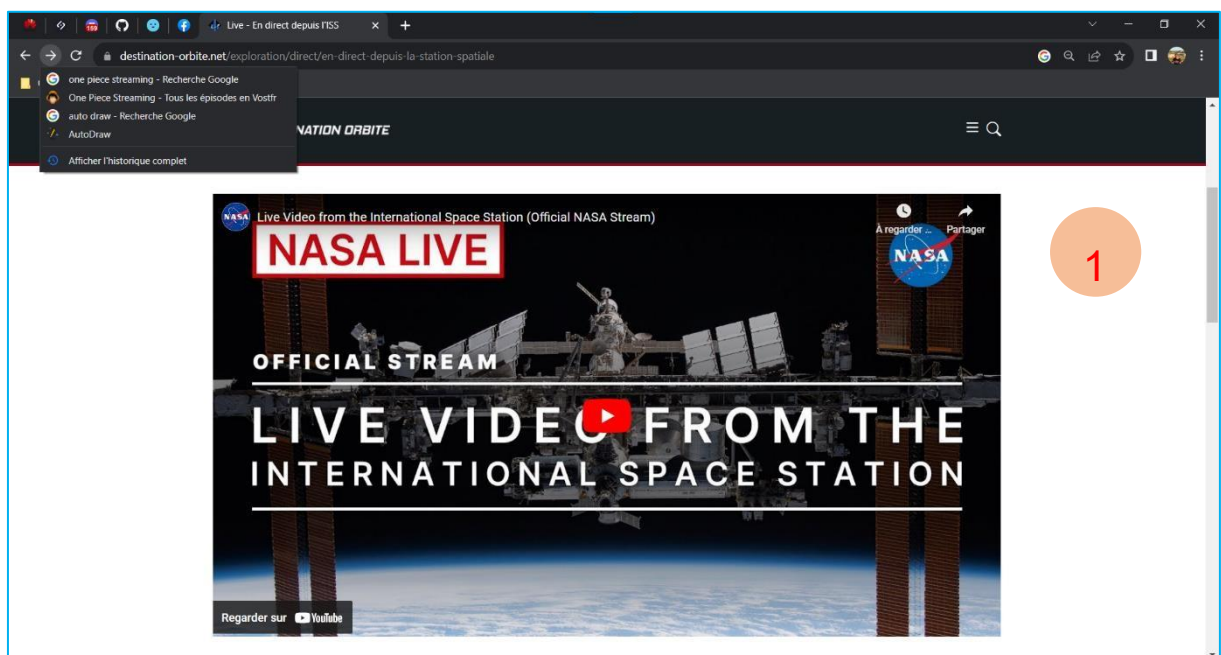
Live - En direct depuis l'ISS

destination-orbite.net/exploration/direct/en-direct-depuis-la-station-spatiale

one piece streaming - Recherche Google
One Piece Streaming - Tous les épisodes en Vostfr
auto draw - Recherche Google
AutoDraw
Afficher l'historique complet

NATION ORBITE

Live Video from the International Space Station (Official NASA Stream)

À regarder ...
Partager

NASA LIVE

NASA

1

OFFICIAL STREAM

LIVE VIDEO FROM THE INTERNATIONAL SPACE STATION

Regarder sur YouTube